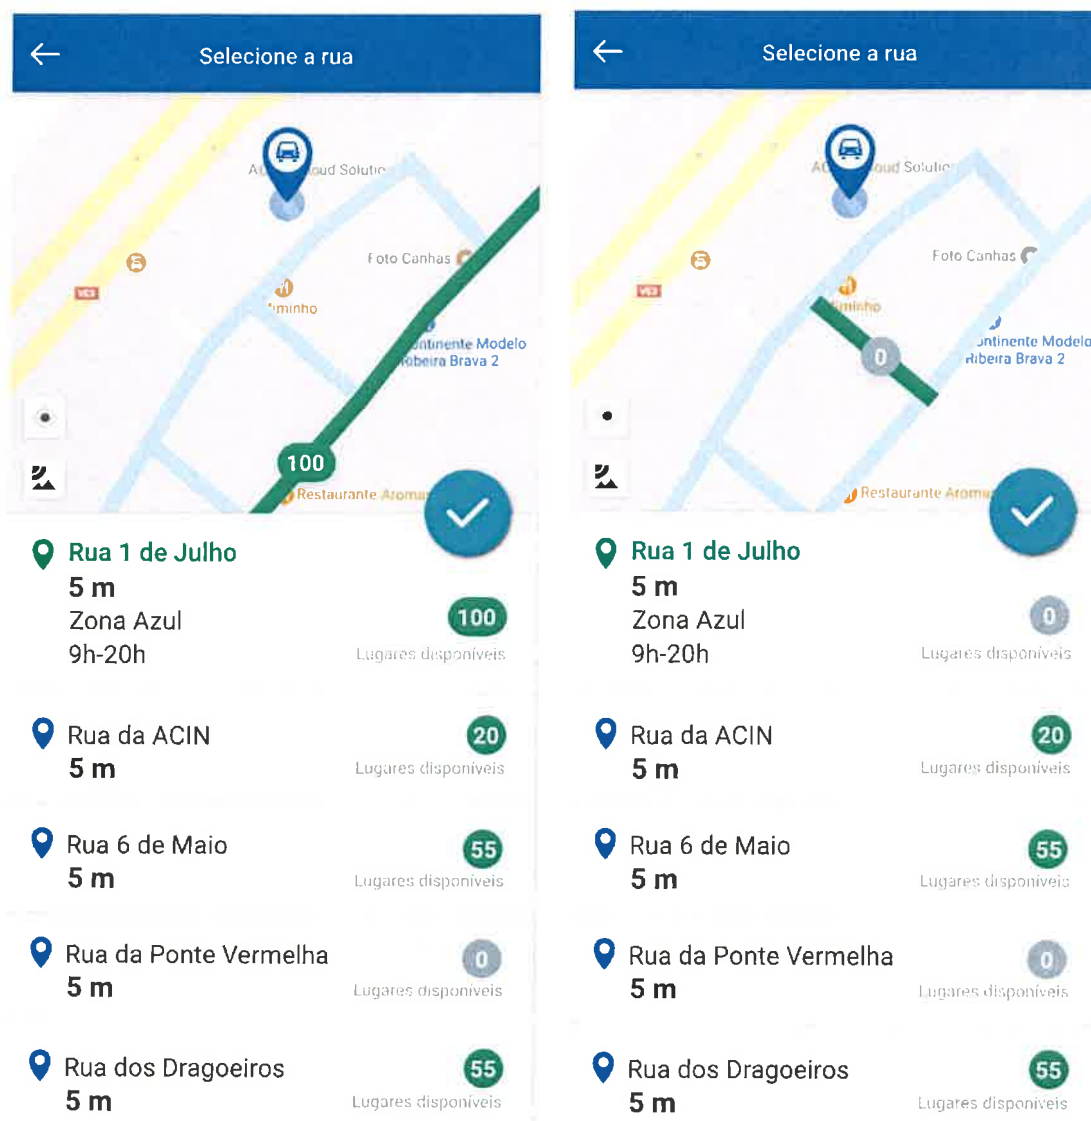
Selecione a rua

A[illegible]oud Solutio
Foto Canhas
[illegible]minho
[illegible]ntinente Modelo
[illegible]beira Brava 2
100
Restaurante Aroma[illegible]

Rua 1 de Julho
5 m
Zona Azul
9h-20h
100
Lugares disponíveis

Rua da ACIN
5 m
20
Lugares disponíveis

Rua 6 de Maio
5 m
55
Lugares disponíveis

Rua da Ponte Vermelha
5 m
0
Lugares disponíveis

Rua dos Dragoeiros
5 m
55
Lugares disponíveis

Selecione a rua

A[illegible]oud Solutio
Foto Canhas
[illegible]minho
0
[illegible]ntinente Modelo
Ribeira Brava 2
Restaurante Aroma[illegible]

Rua 1 de Julho
5 m
Zona Azul
9h-20h
0
Lugares disponíveis

Rua da ACIN
5 m
20
Lugares disponíveis

Rua 6 de Maio
5 m
55
Lugares disponíveis

Rua da Ponte Vermelha
5 m
0
Lugares disponíveis

Rua dos Dragoeiros
5 m
55
Lugares disponíveis